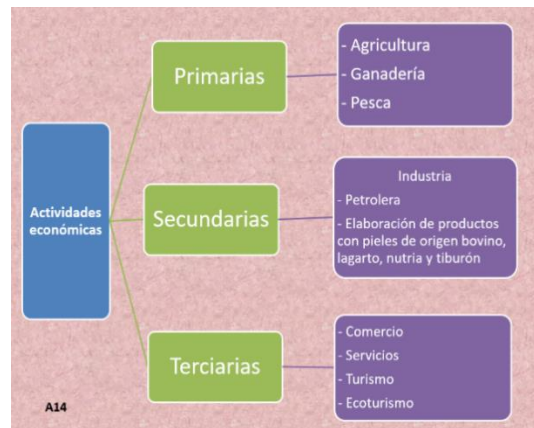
Actividades económicas

Primarias

- Agricultura
- Ganadería
- Pesca

Secundarias

Industria
- Petrolera
- Elaboración de productos con pieles de origen bovino, lagarto, nutria y tiburón

Terciarias

- Comercio
- Servicios
- Turismo
- Ecoturismo

A14